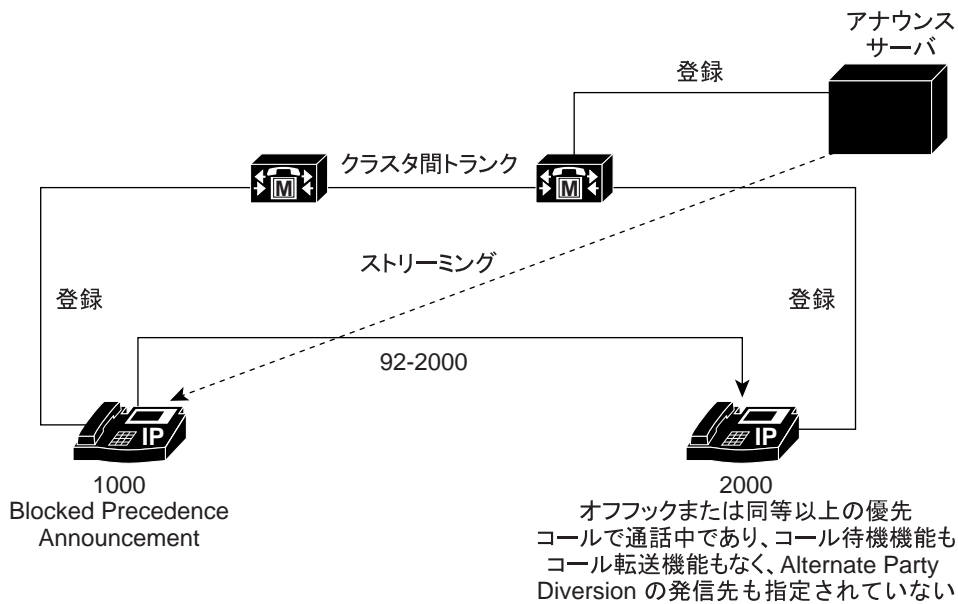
アナウンス
サーバ

登録

クラスタ間トランク

M

M

ストリーミング

登録

登録

92-2000

IP

IP

1000
Blocked Precedence
Announcement

2000
オフフックまたは同等以上の優先
コールで通話中であり、コール待機機能も
コール転送機能もなく、Alternate Party
Diversion の発信先も指定されていない